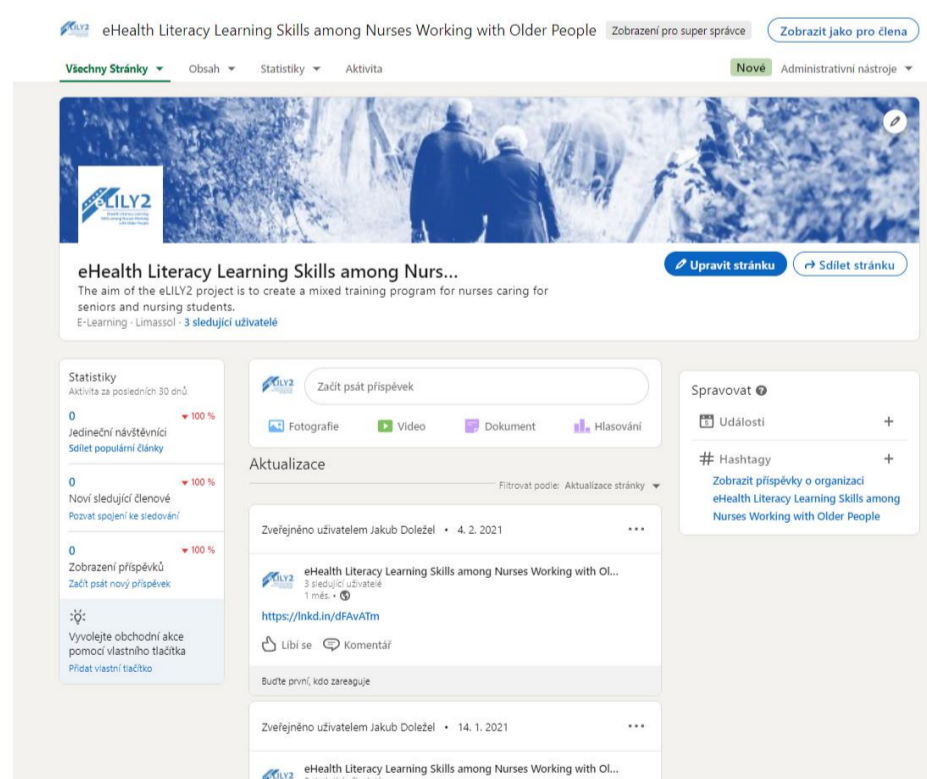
eLILY2 eHealth Literacy Learning Skills among Nurses Working with Older People Zobrazení pro super správce Zobrazit jako pro člena

Všechny Stránky Obsah Statistiky Aktivita Nové Administrativní nástroje

eLILY2

eHealth Literacy Learning Skills among Nurs...

The aim of the eLILY2 project is to create a mixed training program for nurses caring for seniors and nursing students.

E-Learning · Limassol · 3 sledující uživatelé

Upravit stránku Sdílet stránku

Statistiky
Aktivita za posledních 30 dnů

0 ▾100 %
Jedineční návštěvníci
Sdílet populární články

0 ▾100 %
Noví sledující členové
Pozvat spojení ke sledování

0 ▾100 %
Zobrazení příspěvků
Začít psát nový příspěvek

Vyvolejte obchodní akce pomocí vlastního tlačítka
Přidat vlastní tlačítko

Začít psát příspěvek

Fotografie Video Dokument Hlasování

Aktualizace

Filtrovat podle: Aktualizace stránky

Zveřejněno uživatelem Jakub Doležel • 4. 2. 2021

eHealth Literacy Learning Skills among Nurses Working with Ol...
3 sledující uživatelé
1 měs. •

https://lnkd.in/dFAvATm

Líbí se Komentář

Buďte první, kdo zareaguje

Zveřejněno uživatelem Jakub Doležel • 14. 1. 2021

eHealth Literacy Learning Skills among Nurses Working with Ol...

Spravovat

Události +

# Hashtagy +

Zobrazit příspěvky o organizaci eHealth Literacy Learning Skills among Nurses Working with Older People